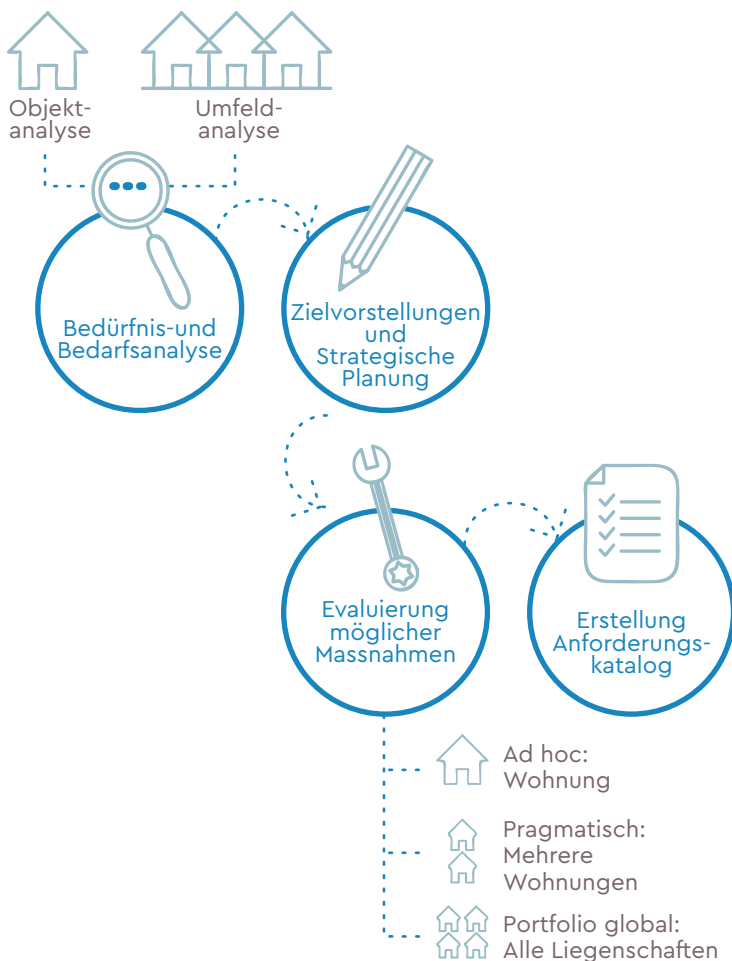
Objekt-
analyse

Umfeld-
analyse

Bedürfnis-und
Bedarfsanalyse

Zielvorstellungen
und
Strategische
Planung

Evaluierung
möglicher
Massnahmen

Erstellung
Anforderungs-
katalog

Ad hoc:
Wohnung

Pragmatisch:
Mehrere
Wohnungen

Portfolio global:
Alle Liegenschaften